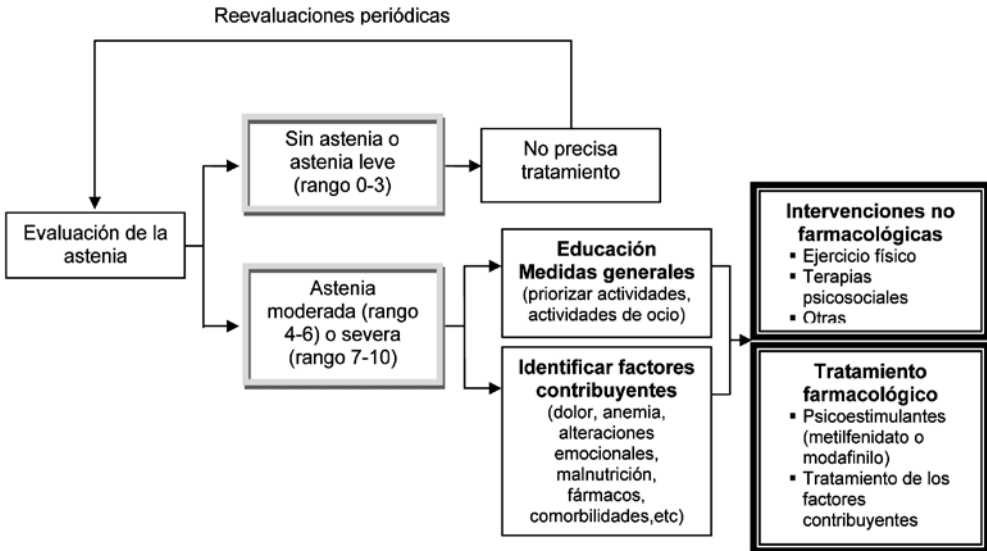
Reevaluaciones periódicas

Evaluación de la astenia

Sin astenia o astenia leve (rango 0-3)

No precisa tratamiento

Astenia moderada (rango 4-6) o severa (rango 7-10)

**Educación Medidas generales**
(priorizar actividades, actividades de ocio)

**Identificar factores contribuyentes**
(dolor, anemia, alteraciones emocionales, malnutrición, fármacos, comorbilidades,etc)

**Intervenciones no farmacológicas**
- Ejercicio físico
- Terapias psicosociales
- Otras

**Tratamiento farmacológico**
- Psicoestimulantes (metilfenidato o modafinilo)
- Tratamiento de los factores contribuyentes